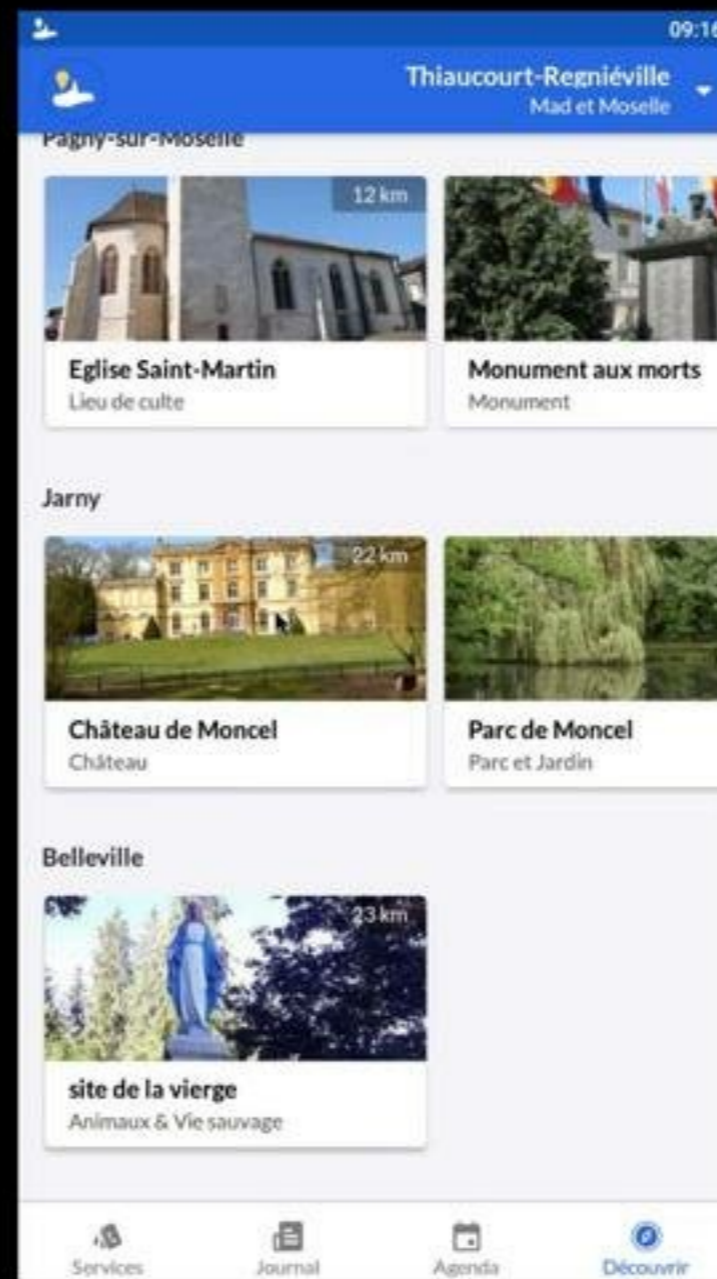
09:16

Thiaucourt-Regniéville
Mad et Moselle

Pagny-sur-Moselle

12 km
Eglise Saint-Martin
Lieu de culte

Monument aux morts
Monument

Jarny

22 km
Château de Moncel
Château

Parc de Moncel
Parc et Jardin

Belleville

23 km
site de la vierge
Animaux & Vie sauvage

Services
Journal
Agenda
Découvrir